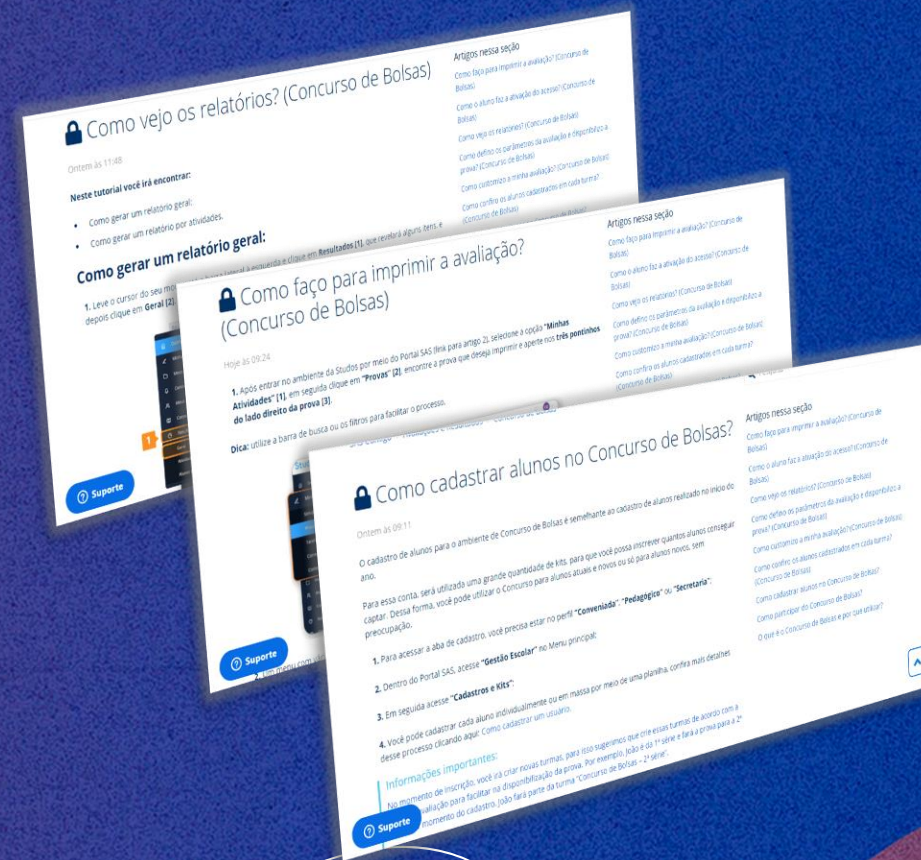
Como vejo os relatórios? (Concurso de Bolsas)

Ontem às 11:48

Neste tutorial você irá encontrar:

- Como gerar um relatório geral;
- Como gerar um relatório por atividades.

Como gerar um relatório geral:

1. Leve o cursor do seu mo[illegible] lateral à esquerda e clique em Resultados (1), que revelará alguns itens, e depois clique em Geral (2).

Artigos nessa seção

Como faço para imprimir a avaliação? (Concurso de Bolsas)

Como o aluno faz a ativação do acesso? (Concurso de Bolsas)

Como vejo os relatórios? (Concurso de Bolsas)

Como defino os parâmetros da avaliação e disponibilizo a prova? (Concurso de Bolsas)

Como customizo a minha avaliação? (Concurso de Bolsas)

Como confiro os alunos cadastrados em cada turma? (Concurso de Bolsas)

Suporte

Como faço para imprimir a avaliação? (Concurso de Bolsas)

Hoje às 09:24

1. Após entrar no ambiente da Studos por meio do Portal SAS (link para artigo 2), selecione a opção "Minhas Atividades" (1), em seguida clique em "Provas" (2), encontre a prova que deseja imprimir e aperte nos três pontinhos do lado direito da prova (3).

Dica: utilize a barra de busca ou os filtros para facilitar o processo.

Artigos nessa seção

Como faço para imprimir a avaliação? (Concurso de Bolsas)

Como o aluno faz a ativação do acesso? (Concurso de Bolsas)

Como vejo os relatórios? (Concurso de Bolsas)

Como defino os parâmetros da avaliação e disponibilizo a prova? (Concurso de Bolsas)

Como customizo a minha avaliação? (Concurso de Bolsas)

Como confiro os alunos cadastrados em cada turma? (Concurso de Bolsas)

Suporte

Como cadastrar alunos no Concurso de Bolsas?

Ontem às 09:11

O cadastro de alunos para o ambiente de Concurso de Bolsas é semelhante ao cadastro de alunos realizado no início do ano.

Para essa conta, será utilizada uma grande quantidade de kits, para que você possa inscrever quantos alunos conseguir captar. Dessa forma, você pode utilizar o Concurso para alunos atuais e novos ou só para alunos novos, sem preocupação.

1. Para acessar a aba de cadastro, você precisa estar no perfil "Conveniada", "Pedagógico" ou "Secretaria".

2. Dentro do Portal SAS, acesse "Gestão Escolar" no Menu principal;

3. Em seguida acesse "Cadastros e Kits";

4. Você pode cadastrar cada aluno individualmente ou em massa por meio de uma planilha, confira mais detalhes desse processo clicando aqui: Como cadastrar um usuário.

Informações importantes:

No momento de inscrição, você irá criar novas turmas, para isso sugerimos que crie essas turmas de acordo com a avaliação para facilitar na disponibilização da prova. Por exemplo, João é da 1ª série e fará a prova para a 2ª momento do cadastro, João fará parte da turma "Concurso de Bolsas - 2ª série".

Artigos nessa seção

Como faço para imprimir a avaliação? (Concurso de Bolsas)

Como o aluno faz a ativação do acesso? (Concurso de Bolsas)

Como vejo os relatórios? (Concurso de Bolsas)

Como defino os parâmetros da avaliação e disponibilizo a prova? (Concurso de Bolsas)

Como customizo a minha avaliação? (Concurso de Bolsas)

Como confiro os alunos cadastrados em cada turma? (Concurso de Bolsas)

Como cadastrar alunos no Concurso de Bolsas?

Como participar do Concurso de Bolsas?

O que é o Concurso de Bolsas e por que utilizar?

Suporte